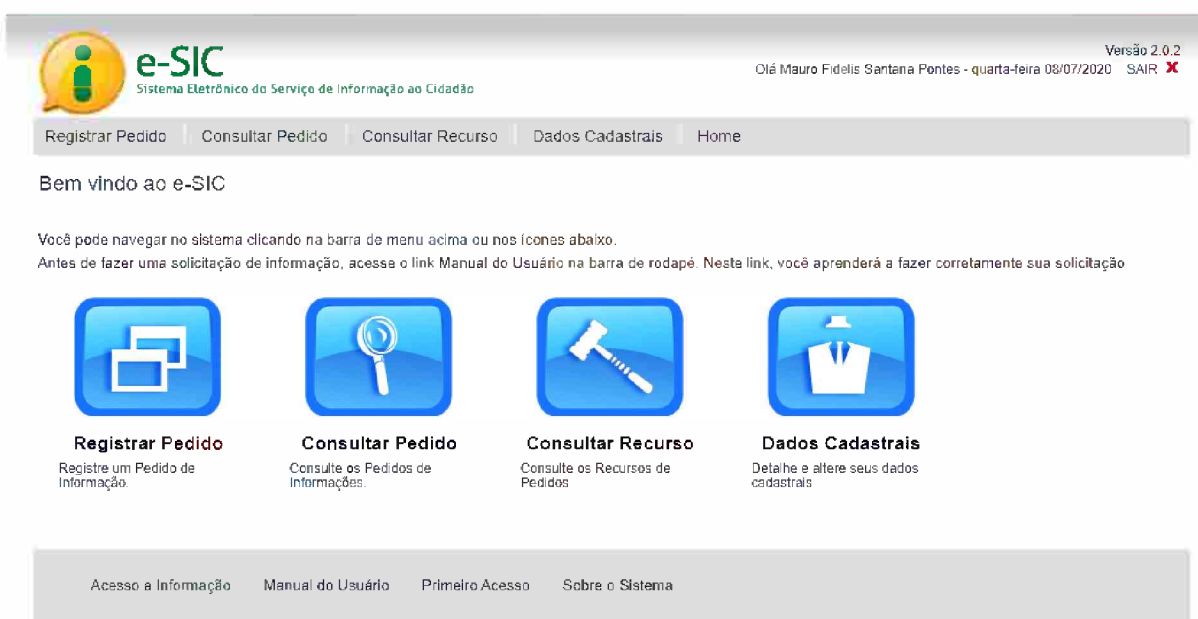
e-SIC
Sistema Eletrônico do Serviço de Informação ao Cidadão

Versão 2.0.2
Olá Mauro Fidelis Santana Pontes - quarta-feira 08/07/2020 SAIR X

Registrar Pedido | Consultar Pedido | Consultar Recurso | Dados Cadastrais | Home

Bem vindo ao e-SIC

Você pode navegar no sistema clicando na barra de menu acima ou nos ícones abaixo.
Antes de fazer uma solicitação de informação, acesse o link Manual do Usuário na barra de rodapé. Neste link, você aprenderá a fazer corretamente sua solicitação

Registrar Pedido
Registre um Pedido de Informação.

Consultar Pedido
Consulte os Pedidos de Informações.

Consultar Recurso
Consulte os Recursos de Pedidos

Dados Cadastrais
Detalhe e altere seus dados cadastrais

Acesso a Informação | Manual do Usuário | Primeiro Acesso | Sobre o Sistema